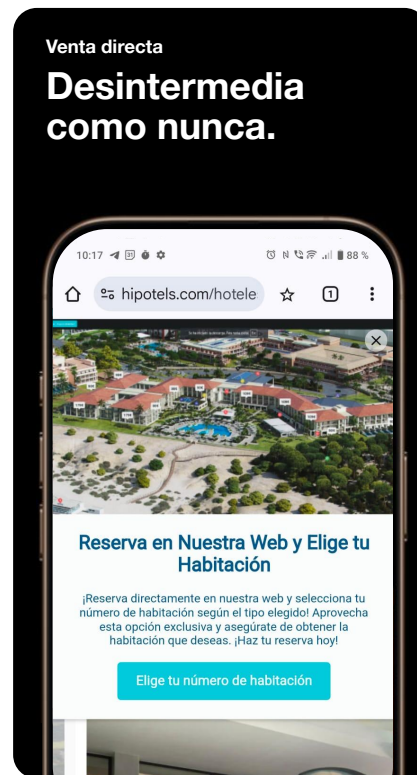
Venta directa

Desintermedia como nunca.

10:17 88 %

hipotels.com/hotele

Reserva en Nuestra Web y Elige tu Habitación

¡Reserva directamente en nuestra web y selecciona tu número de habitación según el tipo elegido! Aprovecha esta opción exclusiva y asegúrate de obtener la habitación que deseas. ¡Haz tu reserva hoy!

Elige tu número de habitación